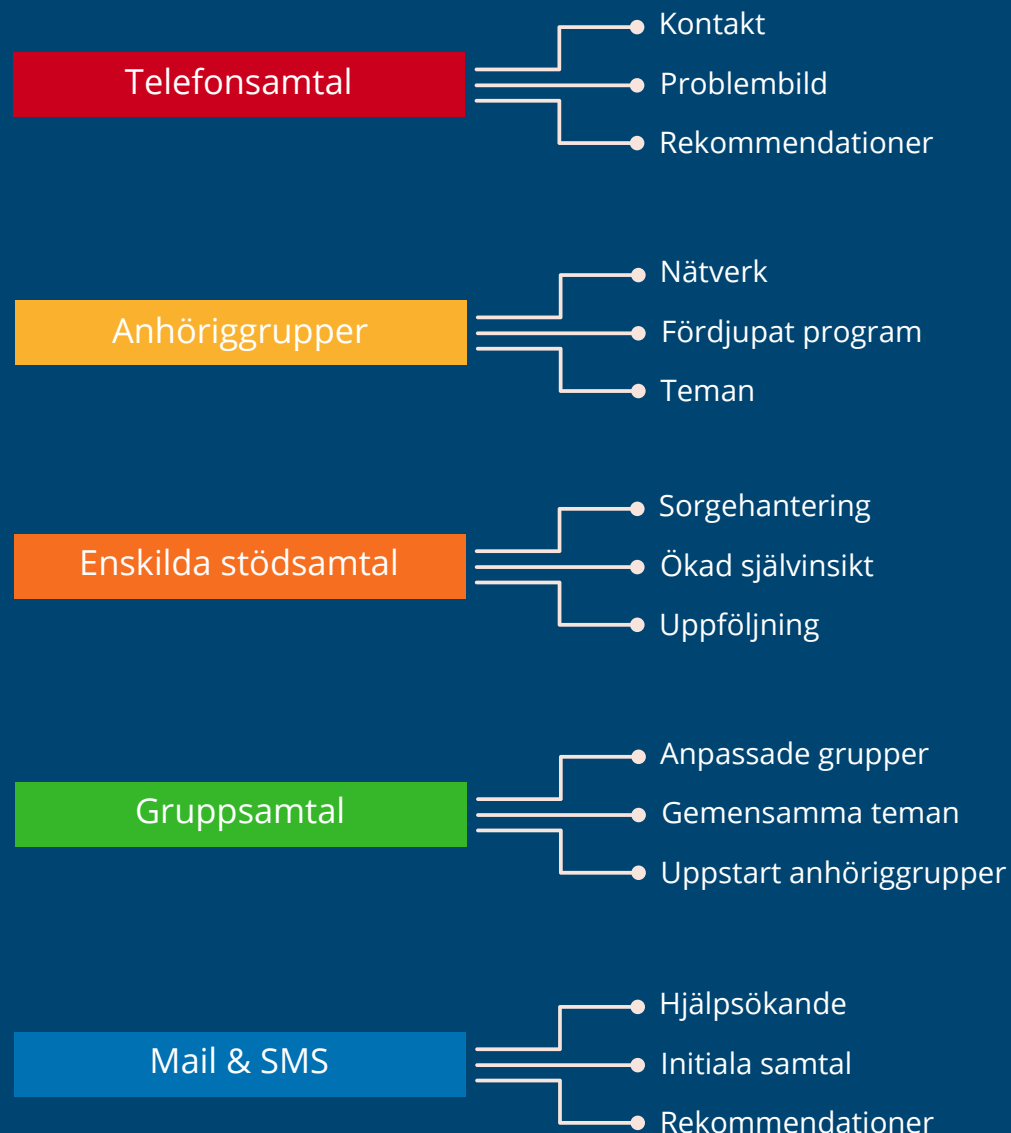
Telefonsamtal

Kontakt
Problembild
Rekommendationer

Anhöriggrupper

Nätverk
Fördjupat program
Teman

Enskilda stödsamtal

Sorgehantering
Ökad självinsikt
Uppföljning

Gruppsamtal

Anpassade grupper
Gemensamma teman
Uppstart anhöriggrupper

Mail & SMS

Hjälpsökande
Initiala samtal
Rekommendationer